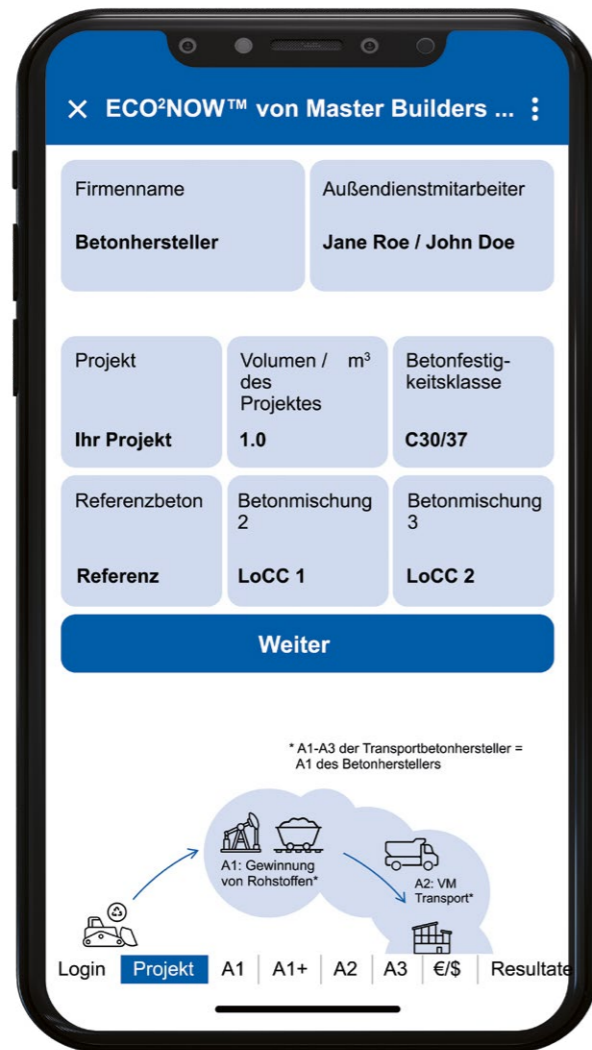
× ECO²NOW™ von Master Builders ... ⋮

Firmenname

Betonhersteller

Außendienstmitarbeiter

Jane Roe / John Doe

Projekt

Ihr Projekt

Volumen / $m^3$ des Projektes

1.0

Betonfestigkeitsklasse

C30/37

Referenzbeton

Referenz

Betonmischung 2

LoCC 1

Betonmischung 3

LoCC 2

Weiter

* A1-A3 der Transportbetonhersteller = A1 des Betonherstellers

A1: Gewinnung von Rohstoffen*

A2: VM Transport*

Login | Projekt | A1 | A1+ | A2 | A3 | €/$ | Resultate